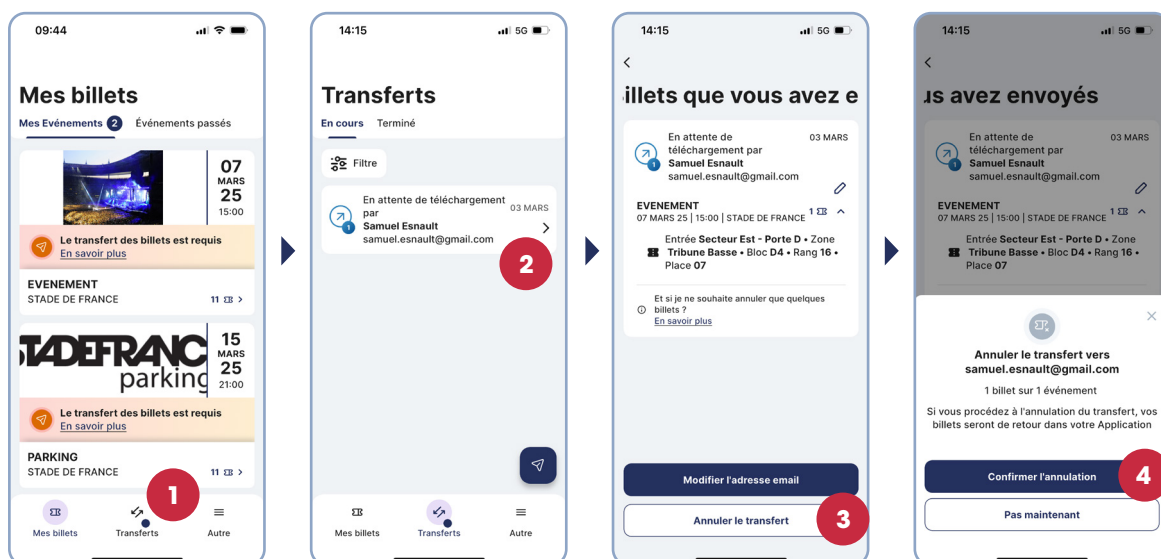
09:44

Mes billets

Mes Evénements 2 Événements passés

07 MARS 25 15:00

Le transfert des billets est requis
En savoir plus

EVENEMENT
STADE DE FRANCE 11

STADEFRANCE parking

15 MARS 25 21:00

Le transfert des billets est requis
En savoir plus

PARKING
STADE DE FRANCE 11

1

Mes billets Transferts Autre

14:15 5G

Transferts

En cours Terminé

Filtre

En attente de téléchargement par
Samuel Esnault
samuel.esnault@gmail.com
03 MARS

2

Mes billets Transferts Autre

14:15 5G

illets que vous avez e

En attente de téléchargement par
Samuel Esnault
samuel.esnault@gmail.com
03 MARS

EVENEMENT
07 MARS 25 | 15:00 | STADE DE FRANCE 1

Entrée Secteur Est - Porte D • Zone Tribune Basse • Bloc D4 • Rang 16 • Place 07

Et si je ne souhaite annuler que quelques billets ?
En savoir plus

Modifier l'adresse email

Annuler le transfert

3

14:15 5G

us avez envoyés

En attente de téléchargement par
Samuel Esnault
samuel.esnault@gmail.com
03 MARS

EVENEMENT
07 MARS 25 | 15:00 | STADE DE FRANCE 1

Entrée Secteur Est - Porte D • Zone Tribune Basse • Bloc D4 • Rang 16 • Place 07

Annuler le transfert vers
samuel.esnault@gmail.com

1 billet sur 1 événement

Si vous procédez à l'annulation du transfert, vos billets seront de retour dans votre Application

Confirmer l'annulation

4

Pas maintenant